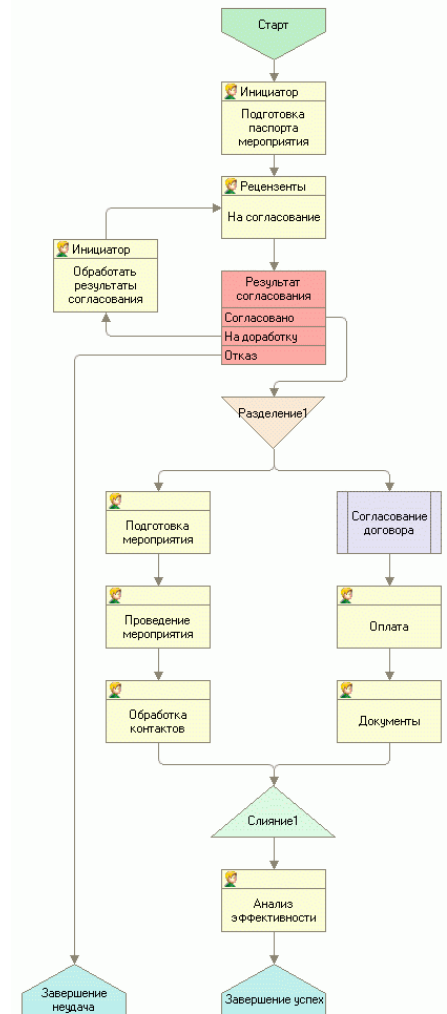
Старт

Инициатор
Подготовка паспорта мероприятия

Рецензенты
На согласование

Инициатор
Обработать результаты согласования

Результат согласования
Согласовано
На доработку
Отказ

Разделение1

Подготовка мероприятия

Согласование договора

Проведение мероприятия

Оплата

Обработка контактов

Документы

Слияние1

Анализ эффективности

Завершение неудача

Завершение успех